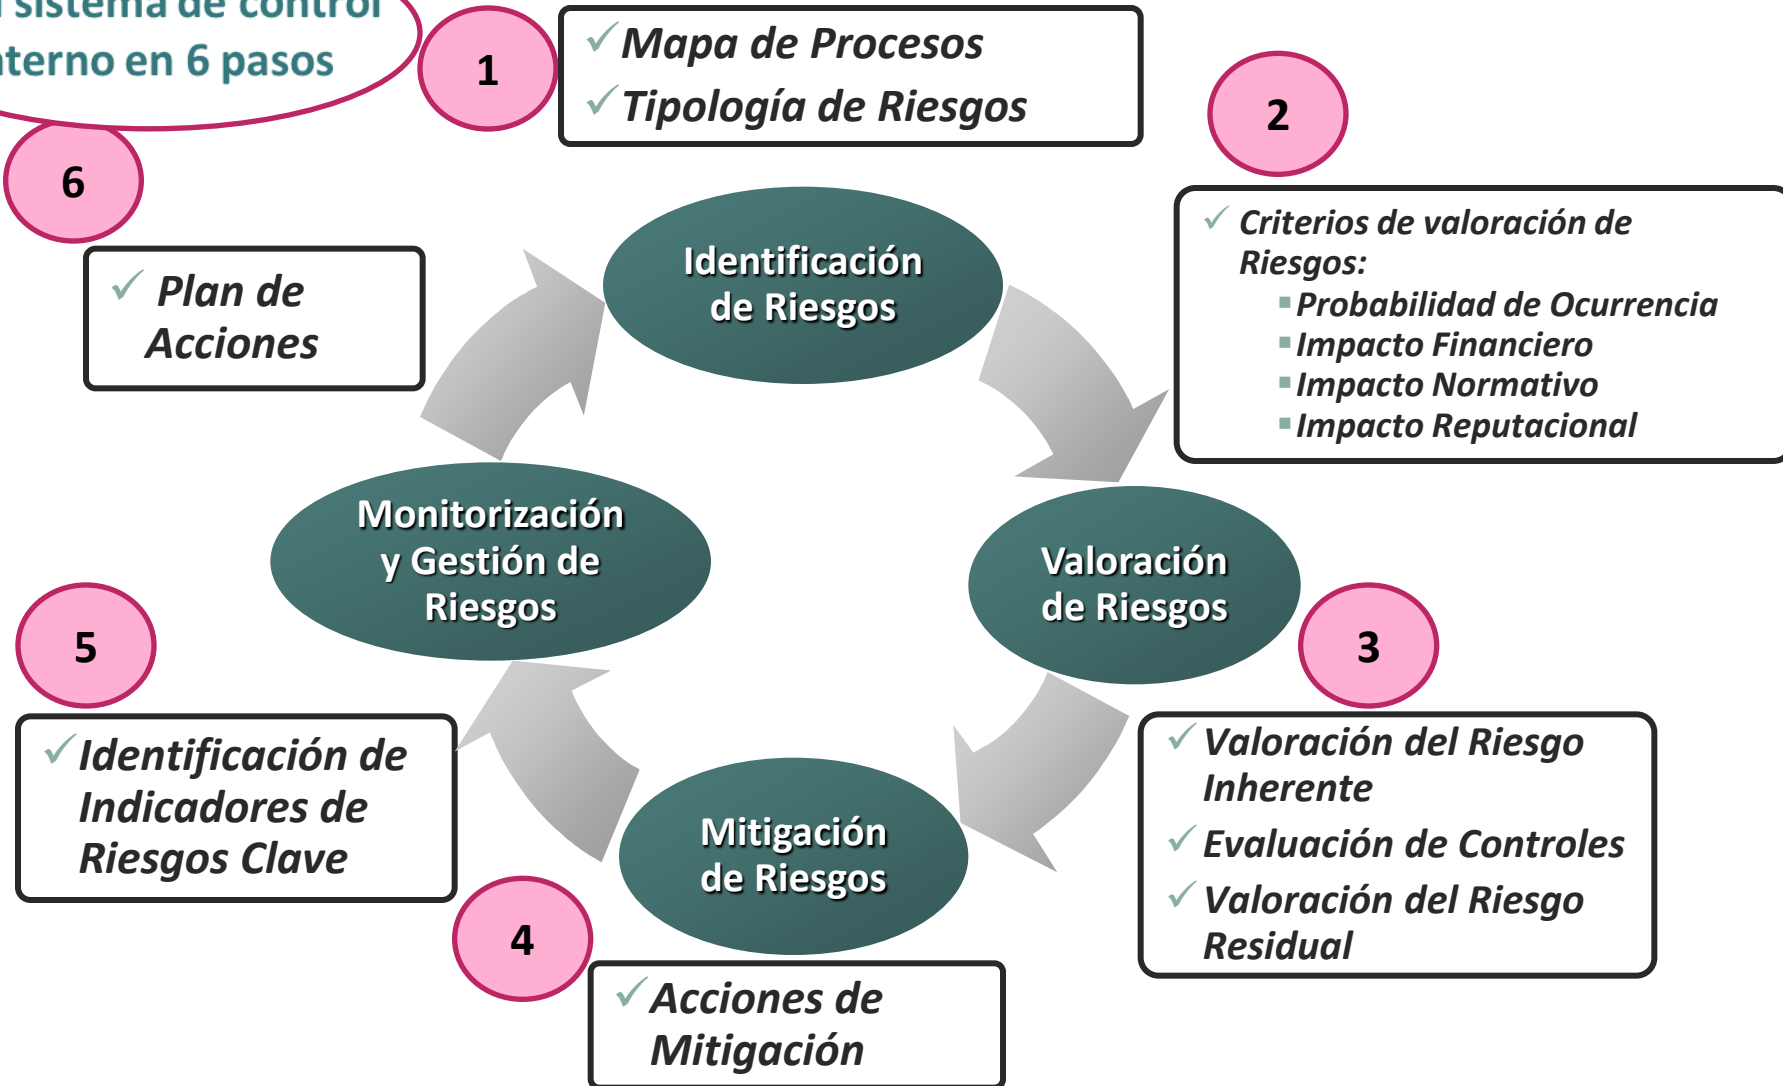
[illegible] sistema de control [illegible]terno en 6 pasos

1

✓Mapa de Procesos
✓Tipología de Riesgos

2

✓Criterios de valoración de Riesgos:
▪Probabilidad de Ocurrencia
▪Impacto Financiero
▪Impacto Normativo
▪Impacto Reputacional

6

✓Plan de Acciones

Identificación de Riesgos

Monitorización y Gestión de Riesgos

Valoración de Riesgos

Mitigación de Riesgos

5

✓Identificación de Indicadores de Riesgos Clave

3

✓Valoración del Riesgo Inherente
✓Evaluación de Controles
✓Valoración del Riesgo Residual

4

✓Acciones de Mitigación